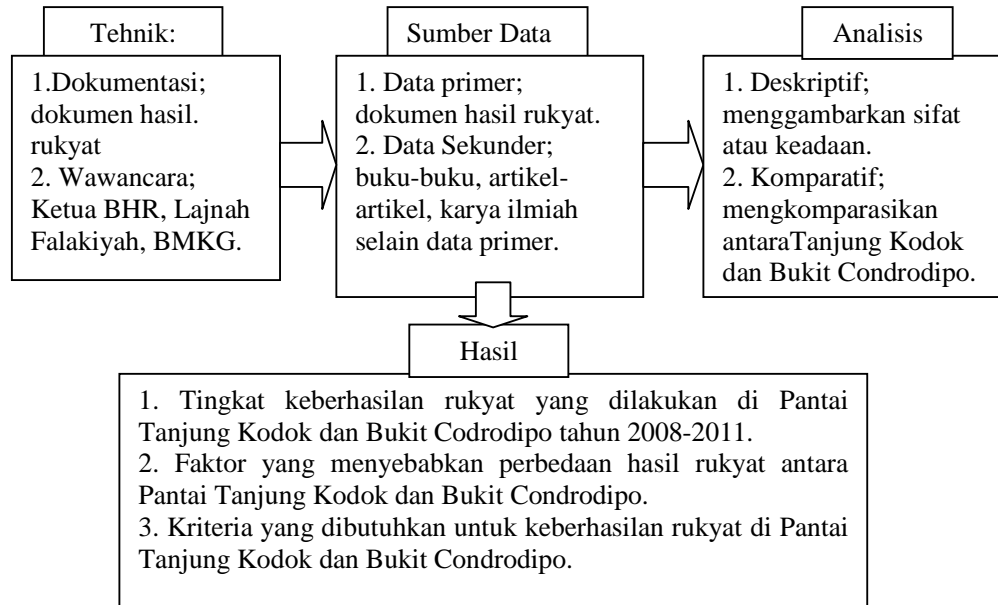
Tehnik:

1.Dokumentasi; dokumen hasil. rukyat
2. Wawancara; Ketua BHR, Lajnah Falakiyah, BMKG.

Sumber Data

1. Data primer; dokumen hasil rukyat.
2. Data Sekunder; buku-buku, artikel-artikel, karya ilmiah selain data primer.

Analisis

1. Deskriptif; menggambarkan sifat atau keadaan.
2. Komparatif; mengkomparasikan antaraTanjung Kodok dan Bukit Condrodipo.

Hasil

1. Tingkat keberhasilan rukyat yang dilakukan di Pantai Tanjung Kodok dan Bukit Codrodipo tahun 2008-2011.
2. Faktor yang menyebabkan perbedaan hasil rukyat antara Pantai Tanjung Kodok dan Bukit Condrodipo.
3. Kriteria yang dibutuhkan untuk keberhasilan rukyat di Pantai Tanjung Kodok dan Bukit Condrodipo.